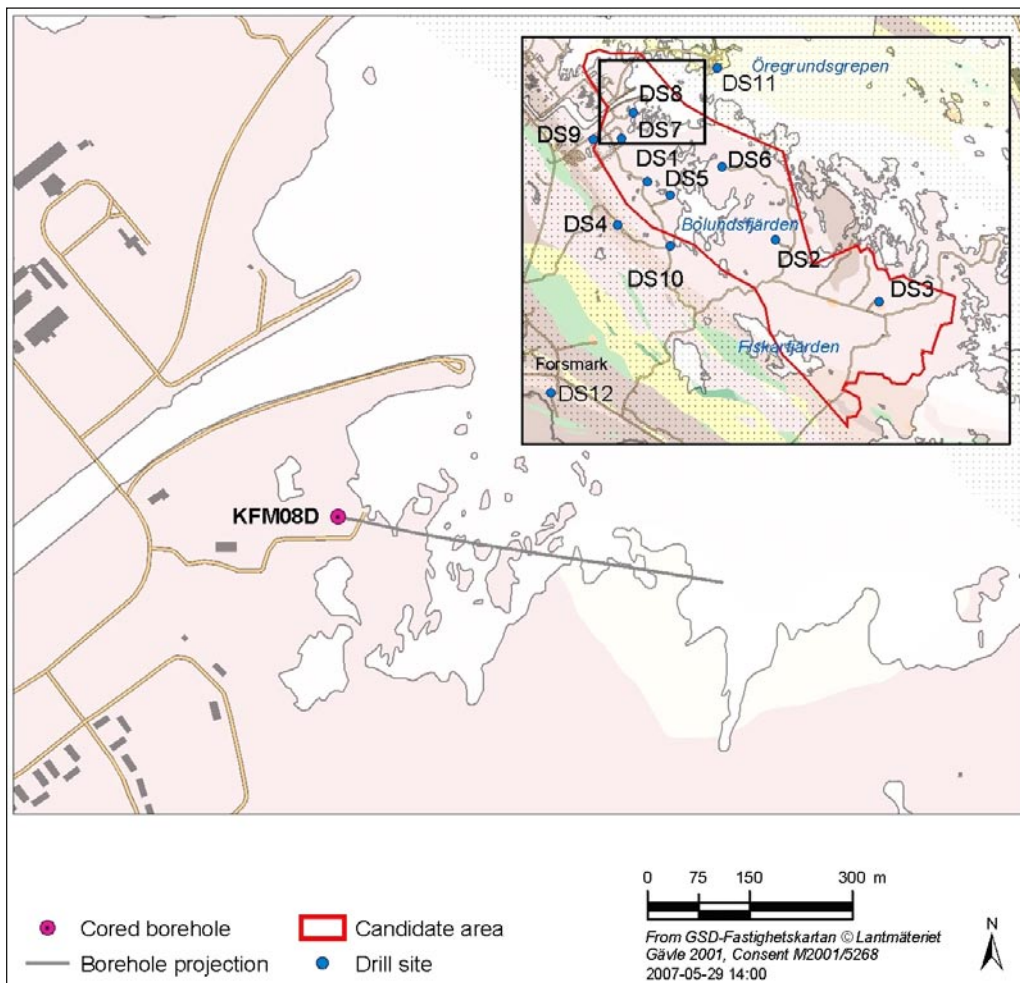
Öregrundsgrepen
DS11
DS8
DS9
DS7
DS1
DS6
DS5
DS4
Bolundsfjärden
DS2
DS10
DS3
Fiskarfjärden
Forsmark
DS12

KFM08D

Cored borehole
Borehole projection
Candidate area
Drill site

0 75 150 300 m

From GSD-Fastighetskartan © Lantmäteriet
Gävle 2001, Consent M2001/5268
2007-05-29 14:00

N